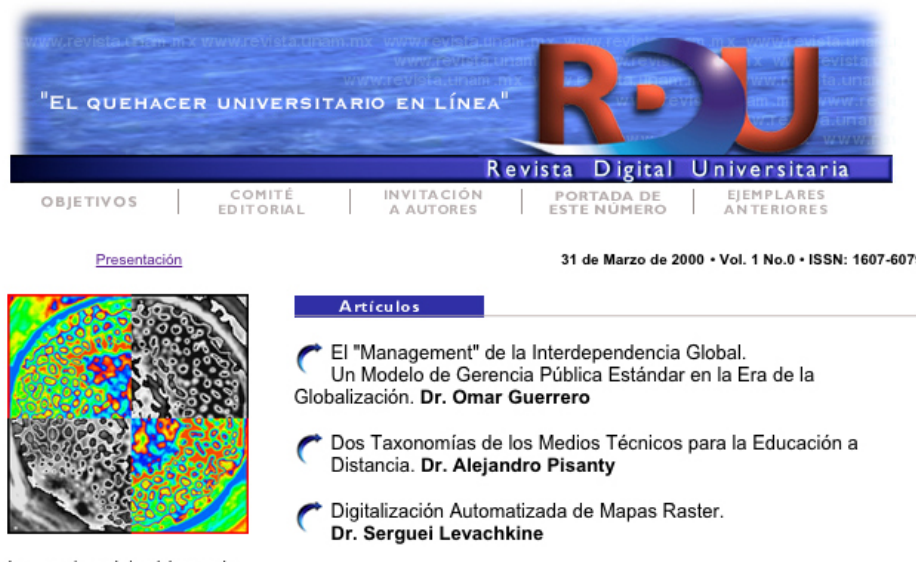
www.revista.unam.mx www.revista.unam.mx www.revista.unam.mx www.revista.unam.mx www.revista.unam

"El quehacer universitario en línea"

RDU

Revista Digital Universitaria

OBJETIVOS | COMITÉ EDITORIAL | INVITACIÓN A AUTORES | PORTADA DE ESTE NÚMERO | EJEMPLARES ANTERIORES

Presentación

31 de Marzo de 2000 • Vol. 1 No.0 • ISSN: 1607-607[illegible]

Artículos

El "Management" de la Interdependencia Global. Un Modelo de Gerencia Pública Estándar en la Era de la Globalización. **Dr. Omar Guerrero**

Dos Taxonomías de los Medios Técnicos para la Educación a Distancia. **Dr. Alejandro Pisanty**

Digitalización Automatizada de Mapas Raster. **Dr. Serguei Levachkine**

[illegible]